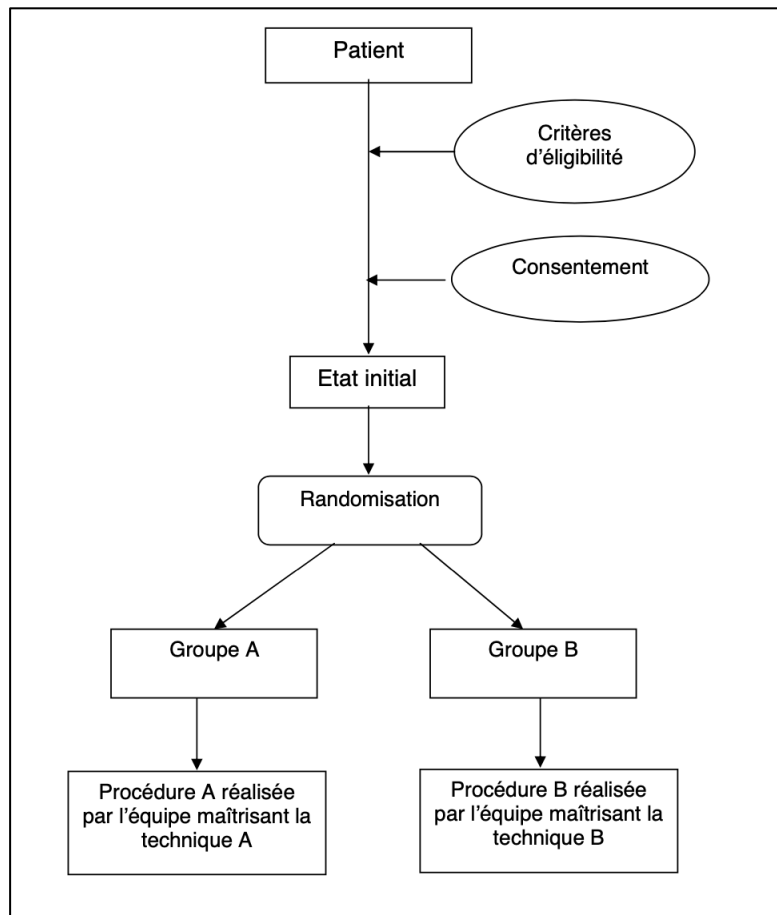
Patient

Critères d’éligibilité

Consentement

Etat initial

Randomisation

Groupe A

Groupe B

Procédure A réalisée par l’équipe maîtrisant la technique A

Procédure B réalisée par l’équipe maîtrisant la technique B